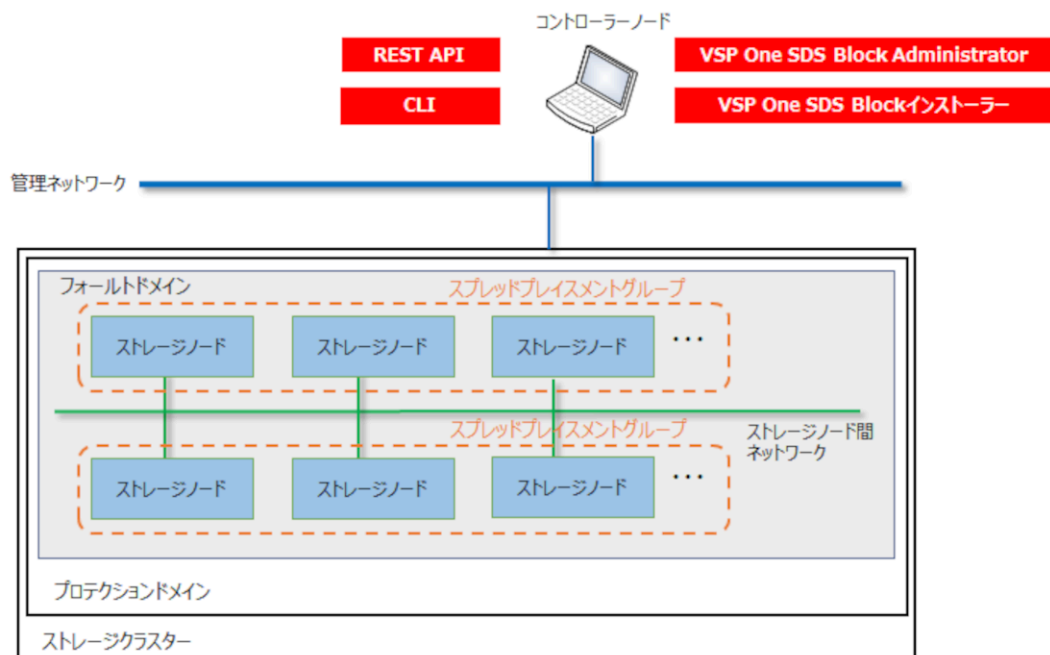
コントローラーノード

REST API

CLI

VSP One SDS Block Administrator

VSP One SDS Blockインストーラー

管理ネットワーク

フォールトドメイン

スプレッドプレイスメントグループ

ストレージノード

ストレージノード

ストレージノード

…

スプレッドプレイスメントグループ

ストレージノード間ネットワーク

ストレージノード

ストレージノード

ストレージノード

…

プロテクションドメイン

ストレージクラスター